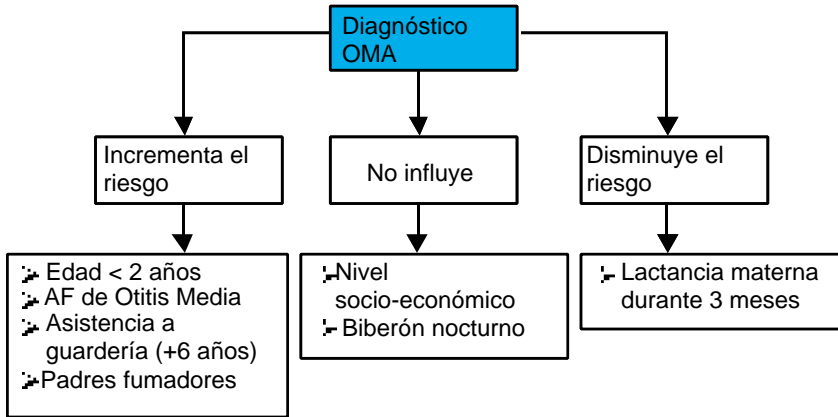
Diagnóstico OMA

Incrementa el riesgo

No influye

Disminuye el riesgo

- Edad < 2 años
- AF de Otitis Media
- Asistencia a guardería (+6 años)
- Padres fumadores

- Nivel socio-económico
- Biberón nocturno

- Lactancia materna durante 3 meses